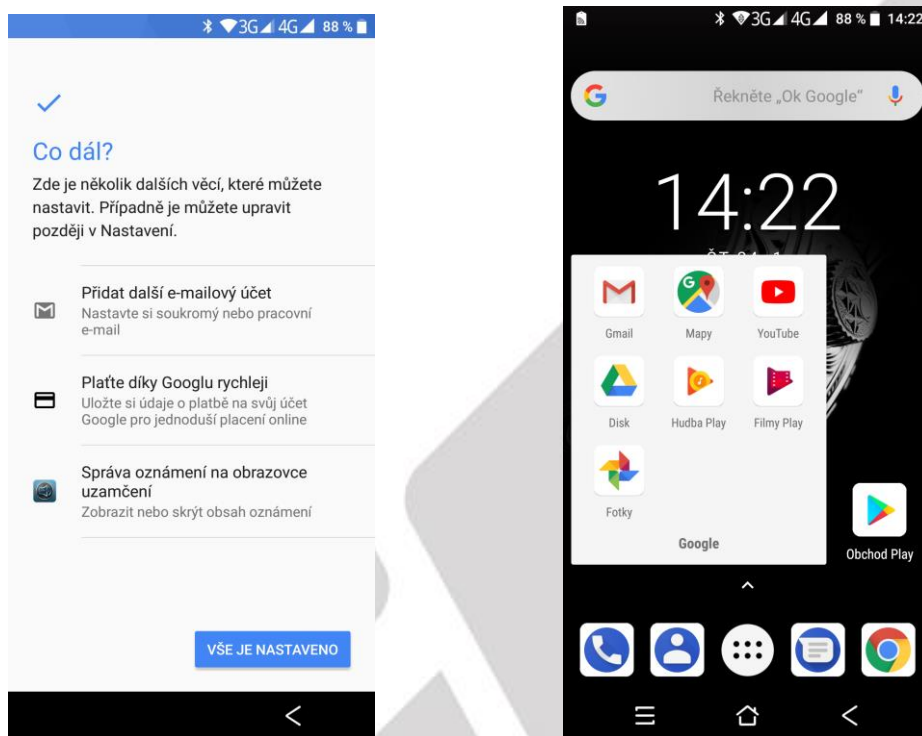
3G 4G 88 %

Co dál?

Zde je několik dalších věcí, které můžete nastavit. Případně je můžete upravit později v Nastavení.

Přidat další e-mailový účet
Nastavte si soukromý nebo pracovní e-mail

Plaťte díky Googlu rychleji
Uložte si údaje o platbě na svůj účet Google pro jednodušší placení online

Správa oznámení na obrazovce uzamčení
Zobrazit nebo skrýt obsah oznámení

VŠE JE NASTAVENO

3G 4G 88 % 14:22

Řekněte „Ok Google"

14:22

Gmail
Mapy
YouTube
Disk
Hudba Play
Filmy Play
Fotky
Google

Obchod Play